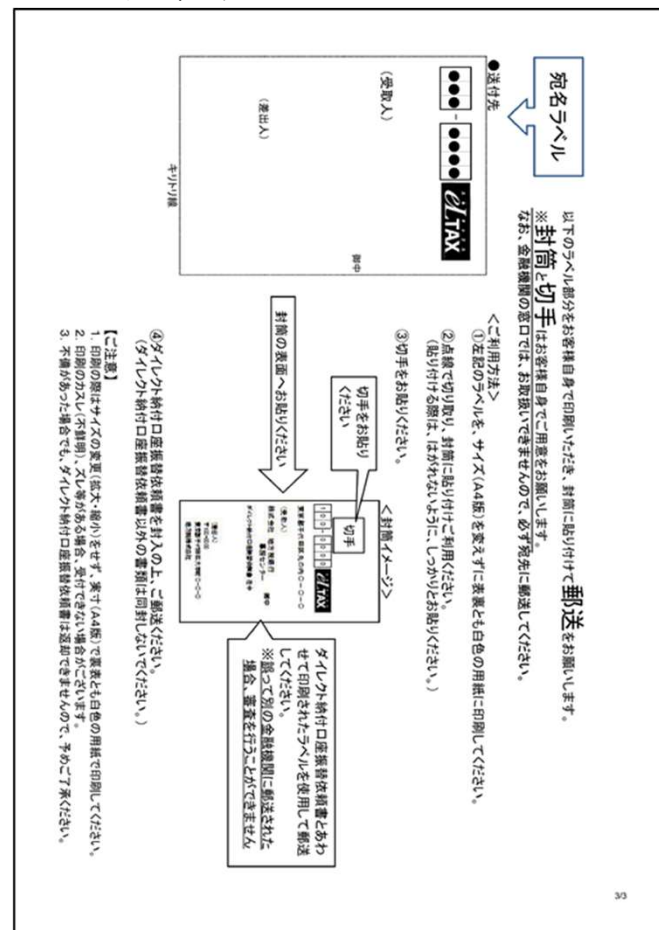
以下のラベル部分をお客様自身で印刷いただき、封筒に貼り付けて郵送をお願いします。
※封筒と切手はお客様自身でご用意をお願いします。
なお、金融機関の窓口では、お取扱いできませんので、必ず宛先に郵送してください。

<ご利用方法>
①左記のラベルを、サイズ(A4版)を変えずに表裏とも白色の用紙に印刷してください。
②点線で切り取り、封筒に貼り付けご利用ください。
(貼り付ける際は、はがれないように、しっかりとお貼りください。)
③切手をお貼りください。

宛名ラベル

●送付先
●●● - ●●●●
eLTAX
(受取人)
御中
(差出人)
キリトリ線

<封筒イメージ>
切手
切手をお貼りください
eLTAX
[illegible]

封筒の表面へお貼りください

ダイレクト納付口座振替依頼書とあわせて印刷されたラベルを使用して郵送してください。
※誤って別の金融機関に郵送された場合、審査を行うことができません。

④ダイレクト納付口座振替依頼書を封入の上、ご郵送ください。
(ダイレクト納付口座振替依頼書以外の書類は同封しないでください。)

【ご注意】
1. 印刷の際はサイズの変更(拡大・縮小)をせず、実寸(A4版)で裏表とも白色の用紙で印刷してください。
2. 印刷のカスレ(不鮮明)、ズレ等がある場合、受付できない場合がございます。
3. 不備があった場合でも、ダイレクト納付口座振替依頼書は返却できませんので、予めご了承ください。

3/3